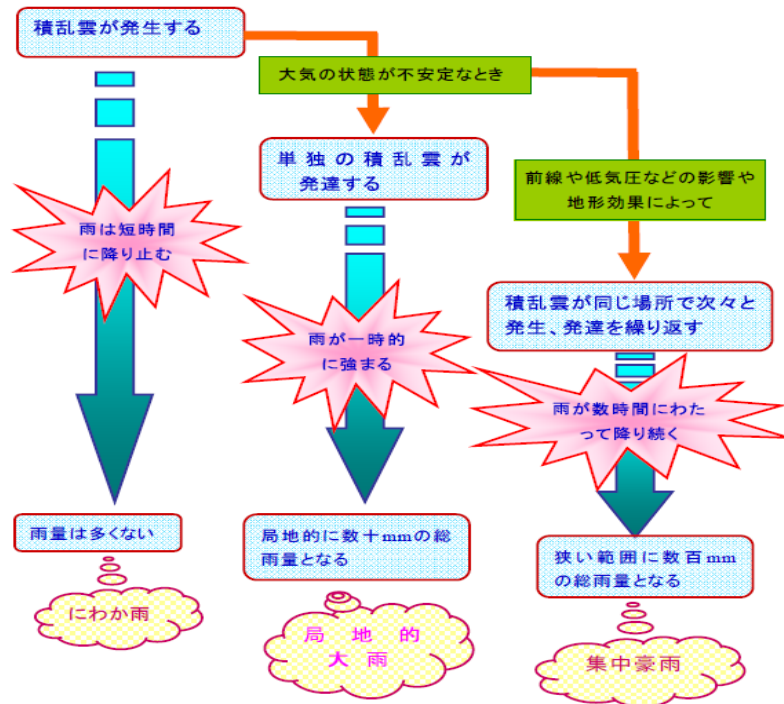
積乱雲が発生する

大気の状態が不安定なとき

単独の積乱雲が発達する

前線や低気圧などの影響や地形効果によって

雨は短時間に降り止む

雨が一時的に強まる

積乱雲が同じ場所で次々と発生、発達を繰り返す

雨が数時間にわたって降り続く

雨量は多くない

にわか雨

局地的に数十mmの総雨量となる

局地的大雨

狭い範囲に数百mmの総雨量となる

集中豪雨